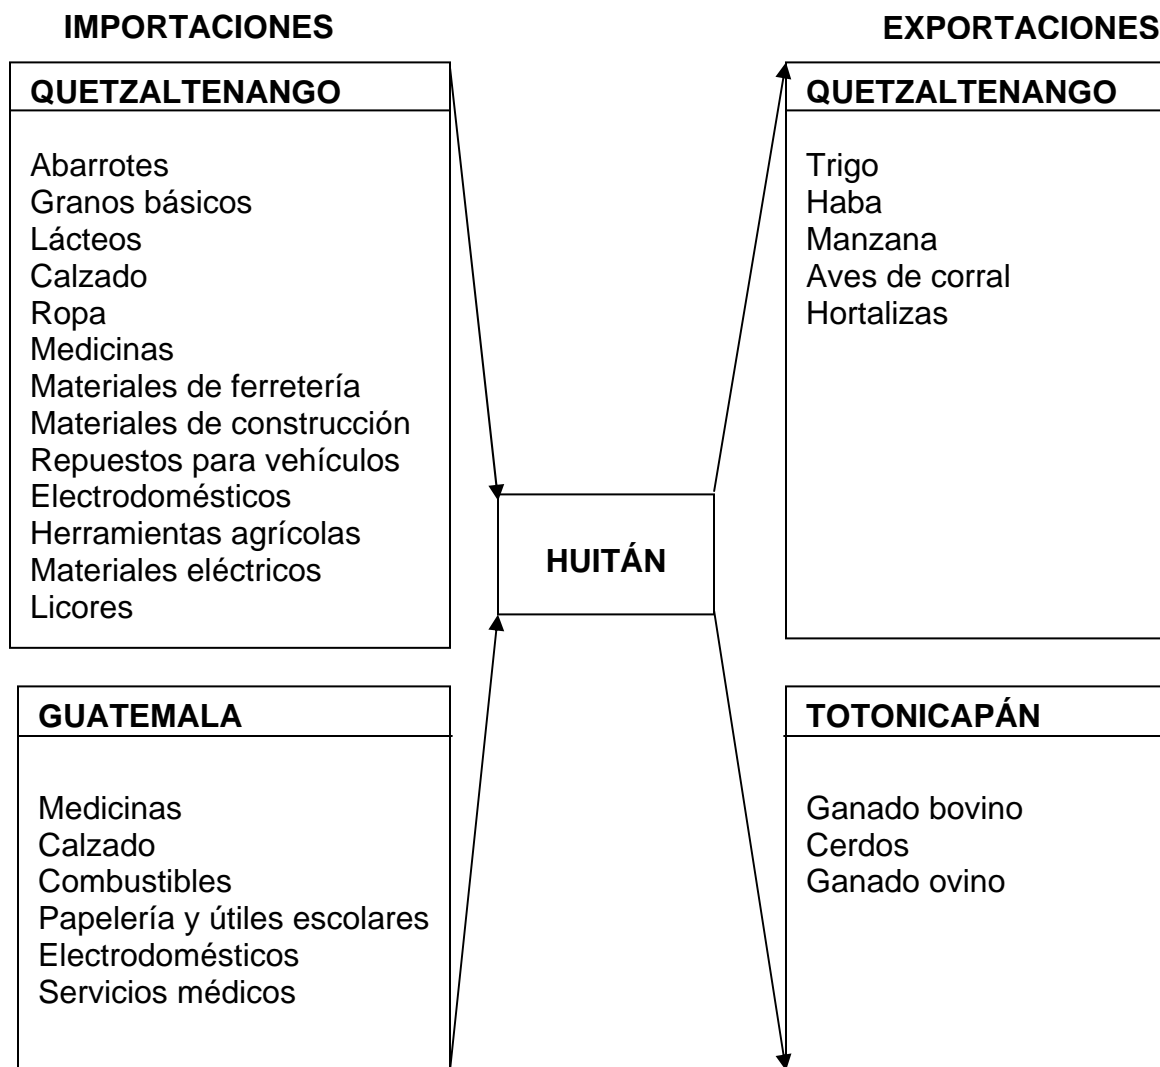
IMPORTACIONES

QUETZALTENANGO

Abarrotes
Granos básicos
Lácteos
Calzado
Ropa
Medicinas
Materiales de ferretería
Materiales de construcción
Repuestos para vehículos
Electrodomésticos
Herramientas agrícolas
Materiales eléctricos
Licores

GUATEMALA

Medicinas
Calzado
Combustibles
Papelería y útiles escolares
Electrodomésticos
Servicios médicos

HUITÁN

EXPORTACIONES

QUETZALTENANGO

Trigo
Haba
Manzana
Aves de corral
Hortalizas

TOTONICAPÁN

Ganado bovino
Cerdos
Ganado ovino